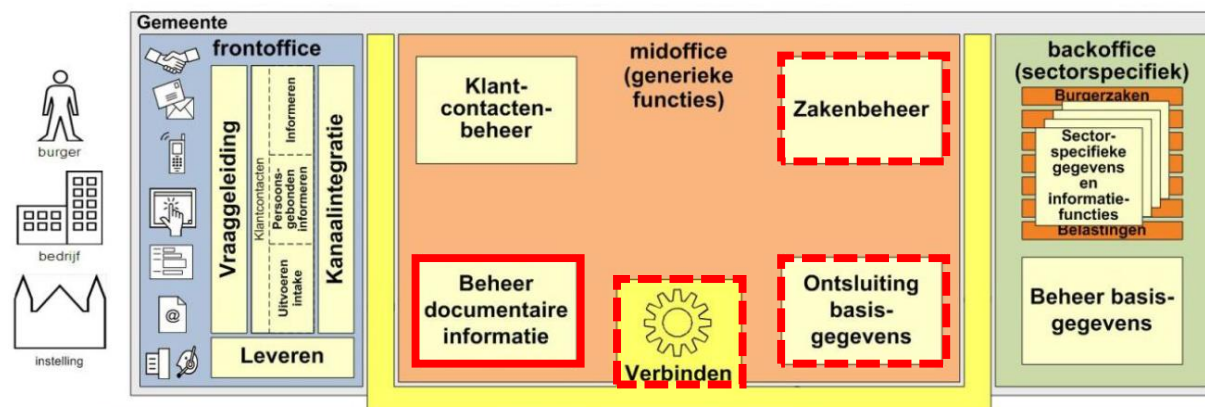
burger

bedrijf

instelling

Gemeente

frontoffice

Vraaggeleiding

Klantcontacten

Informeren

Persoonsgebonden informeren

Uitvoeren intake

Kanaalintegratie

Leveren

midoffice (generieke functies)

Klantcontactenbeheer

Zakenbeheer

Beheer documentaire informatie

Verbinden

Ontsluiting basisgegevens

backoffice (sectorspecifiek)

Burgerzaken

Sectorspecifieke gegevens en informatiefuncties

Belastingen

Beheer basisgegevens